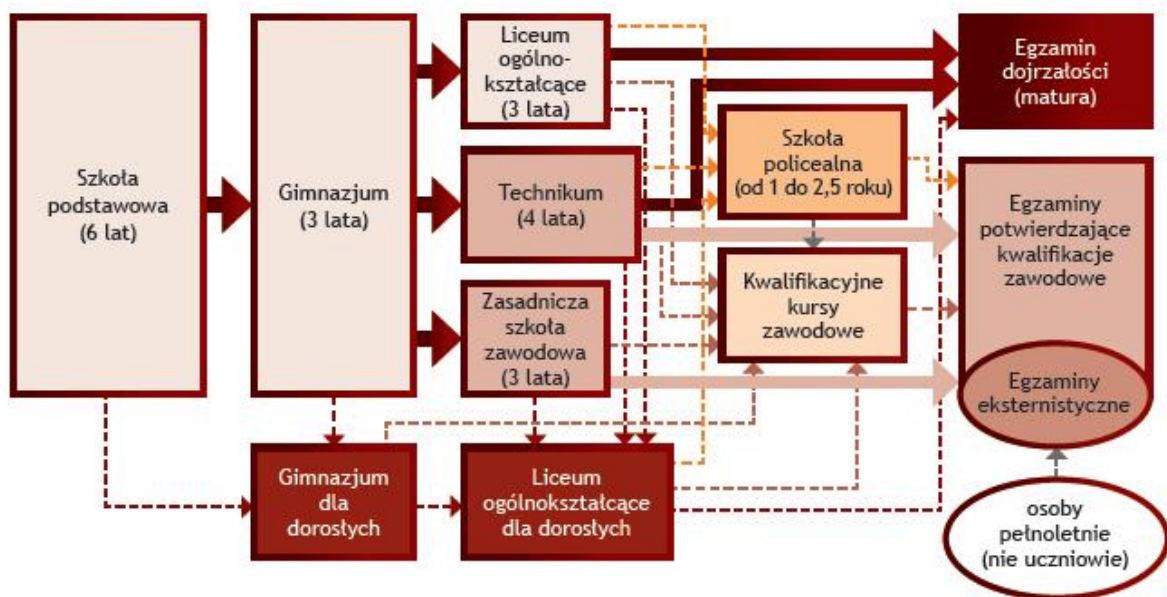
Szkoła podstawowa (6 lat)

Gimnazjum (3 lata)

Liceum ogólnokształcące (3 lata)

Technikum (4 lata)

Zasadnicza szkoła zawodowa (3 lata)

Egzamin dojrzałości (matura)

Szkoła policealna (od 1 do 2,5 roku)

Kwalifikacyjne kursy zawodowe

Egzaminy potwierdzające kwalifikacje zawodowe

Egzaminy eksternistyczne

Gimnazjum dla dorosłych

Liceum ogólnokształcące dla dorosłych

osoby pełnoletnie (nie uczniowie)